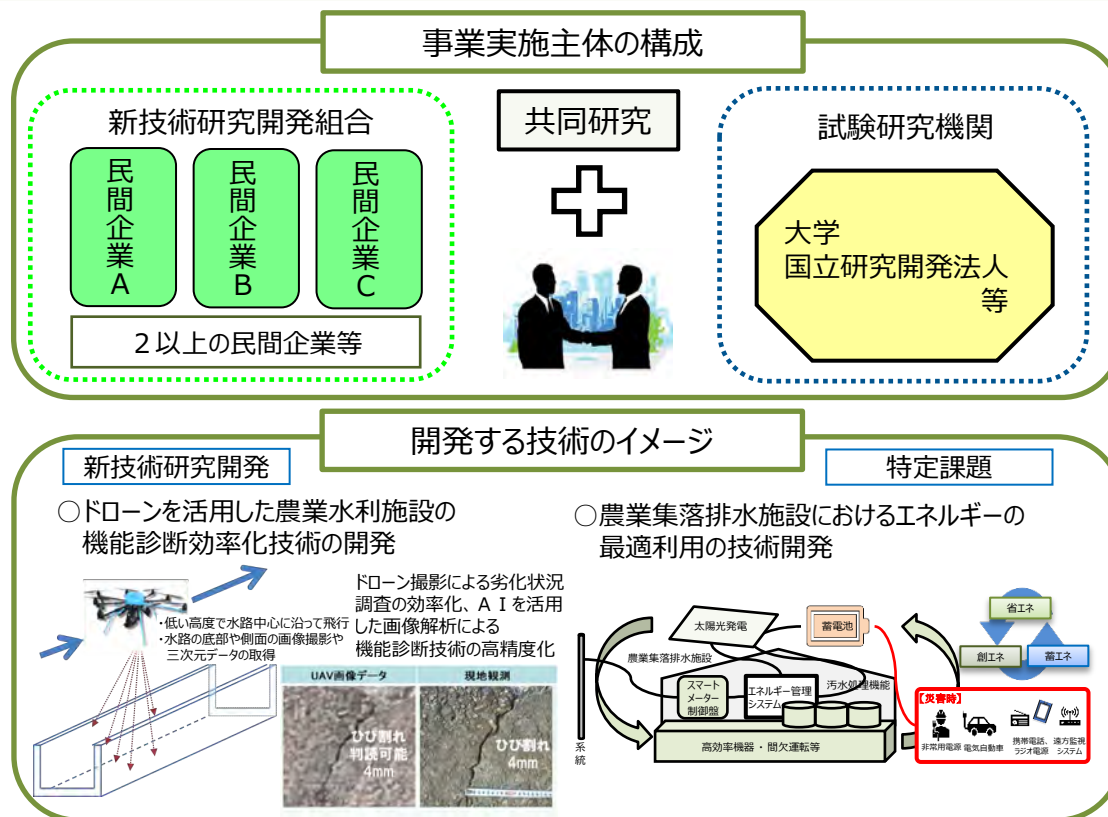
事業実施主体の構成

新技術研究開発組合

民間企業A

民間企業B

民間企業C

２以上の民間企業等

共同研究

試験研究機関

大学
国立研究開発法人
等

開発する技術のイメージ

新技術研究開発

特定課題

○ドローンを活用した農業水利施設の機能診断効率化技術の開発

・低い高度で水路中心に沿って飛行
・水路の底部や側面の画像撮影や三次元データの取得

ドローン撮影による劣化状況調査の効率化、ＡＩを活用した画像解析による機能診断技術の高精度化

UAV画像データ

ひび割れ
判読可能
4mm

現地観測

ひび割れ
4mm

○農業集落排水施設におけるエネルギーの最適利用の技術開発

太陽光発電

蓄電池

省エネ

創エネ

蓄エネ

農業集落排水施設

スマートメーター制御盤

エネルギー管理システム

汚水処理機能

高効率機器・間欠運転等

系統

【災害時】

非常用電源

電気自動車

携帯電話、ラジオ電源

遠方監視システム